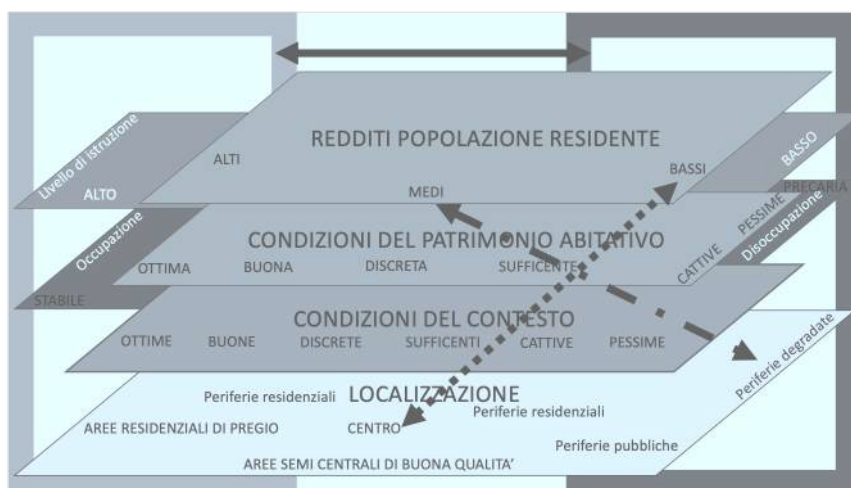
Livello di istruzione
ALTO
REDDITI POPOLAZIONE RESIDENTE
ALTI
MEDI
BASSI
BASSO
PRECARIA
Occupazione
STABILE
CONDIZIONI DEL PATRIMONIO ABITATIVO
OTTIMA
BUONA
DISCRETA
SUFFICENTE
CATTIVE
PESSIME
Disoccupazione
CONDIZIONI DEL CONTESTO
OTTIME
BUONE
DISCRETE
SUFFICENTI
CATTIVE
PESSIME
Periferie degradate
Periferie residenziali
LOCALIZZAZIONE
Periferie residenziali
AREE RESIDENZIALI DI PREGIO
CENTRO
Periferie pubbliche
AREE SEMI CENTRALI DI BUONA QUALITA'